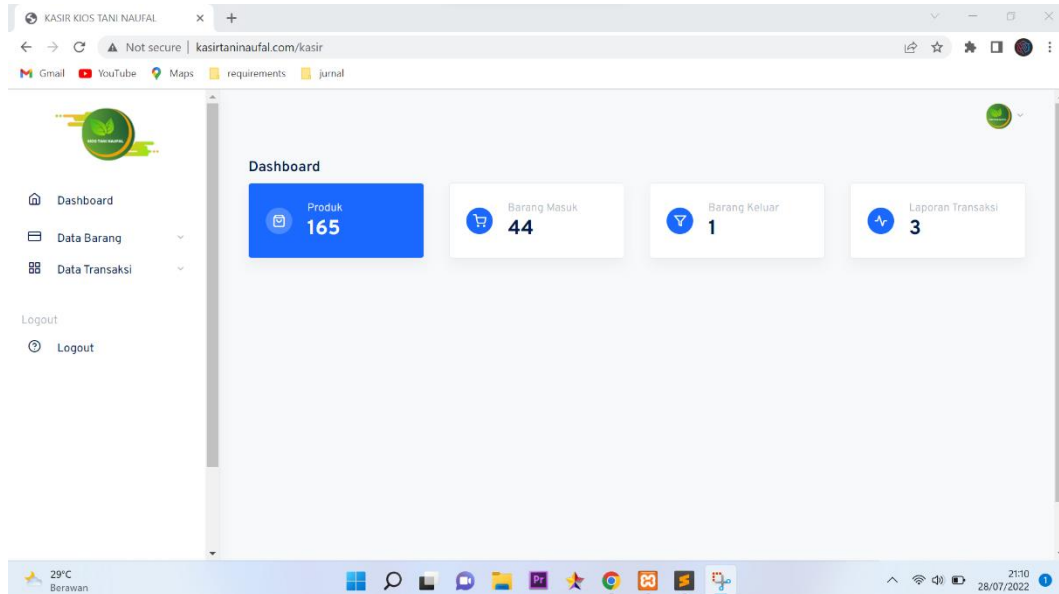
KASIR KIOS TANI NAUFAL × +

Not secure | kasirtaninaufal.com/kasir

Gmail YouTube Maps requirements jurnal

KIOS TANI NAUFAL

Dashboard

Data Barang

Data Transaksi

Logout

Logout

Dashboard

Produk
165

Barang Masuk
44

Barang Keluar
1

Laporan Transaksi
3

29°C
Berawan

21:10
28/07/2022

1